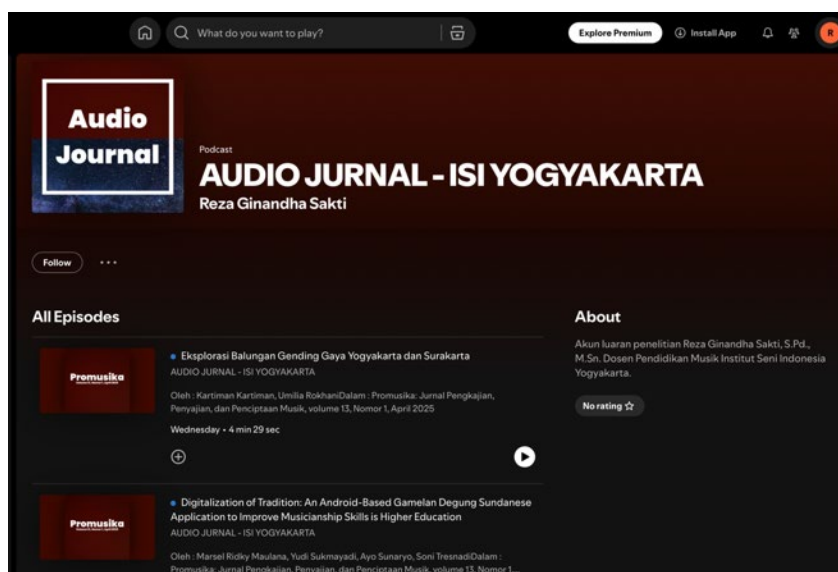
What do you want to play?

Explore Premium

Install App

R

Audio Journal

Podcast

AUDIO JURNAL - ISI YOGYAKARTA

Reza Ginandha Sakti

Follow

All Episodes

Promusika

Eksplorasi Balungan Gending Gaya Yogyakarta dan Surakarta

AUDIO JURNAL - ISI YOGYAKARTA

Oleh : Kartiman Kartiman, Umilia RokhaniDalam : Promusika: Jurnal Pengkajian, Penyajian, dan Penciptaan Musik, volume 13, Nomor 1, April 2025

Wednesday • 4 min 29 sec

Promusika

Digitalization of Tradition: An Android-Based Gamelan Degung Sundanese Application to Improve Musicianship Skills is Higher Education

AUDIO JURNAL - ISI YOGYAKARTA

Oleh : Marsel Ridky Maulana, Yudi Sukmayadi, Ayo Sunaryo, Soni TresnadiDalam : Promusika: Jurnal Pengkajian, Penyajian, dan Penciptaan Musik, volume 13, Nomor 1...

About

Akun luaran penelitian Reza Ginandha Sakti, S.Pd., M.Sn. Dosen Pendidikan Musik Institut Seni Indonesia Yogyakarta.

No rating